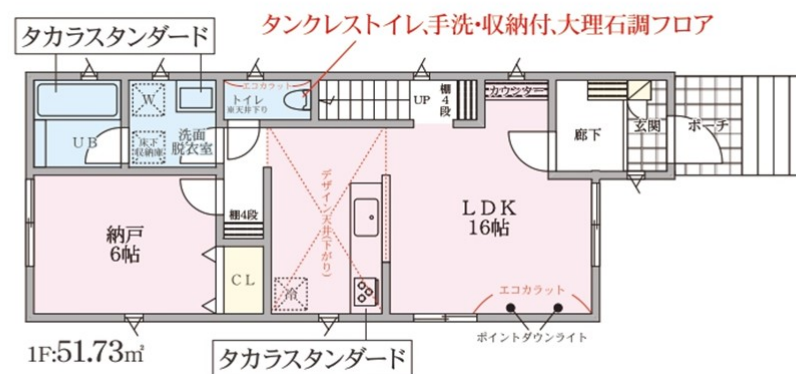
タカラスタンダード

タンクレストイレ,手洗・収納付,大理石調フロア

エコカラット

トイレ
(天井下り)

UP

棚
4
段

カウンター

W

UB

床下
収納庫

洗面
脱衣室

廊下

玄関

ポーチ

棚4段

デザイン天井(下がり)

LDK
16帖

納戸
6帖

CL

冷

エコカラット

ポイントダウンライト

1F:51.73㎡

タカラスタンダード